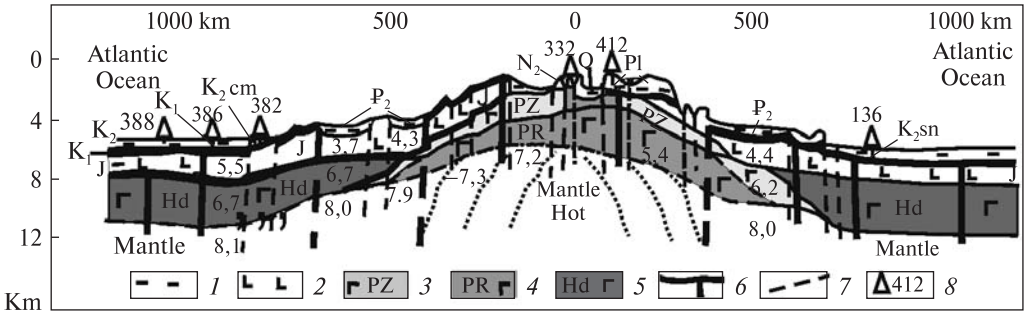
1000 km 500 0 500 1000 km

0 4 8 12 Km

Atlantic Ocean

Atlantic Ocean

$K_2$ 388 $K_1$ 386 $K_2$cm 382 $K_1$ J

$P_2$ 3,7 4,3 J 5,5 6,7 Hd 6,7 Hd 7,9 8,0 8,1 Mantle

$N_2$ 332 Q 412 Pl PZ PR 7,2 −7,3 Mantle Hot 5,4 PZ

$P_2$ 136 $K_2$sn 4,4 6,2 8,0 Hd Mantle J

1 2 PZ 3 PR 4 Hd 5 6 7 412 8